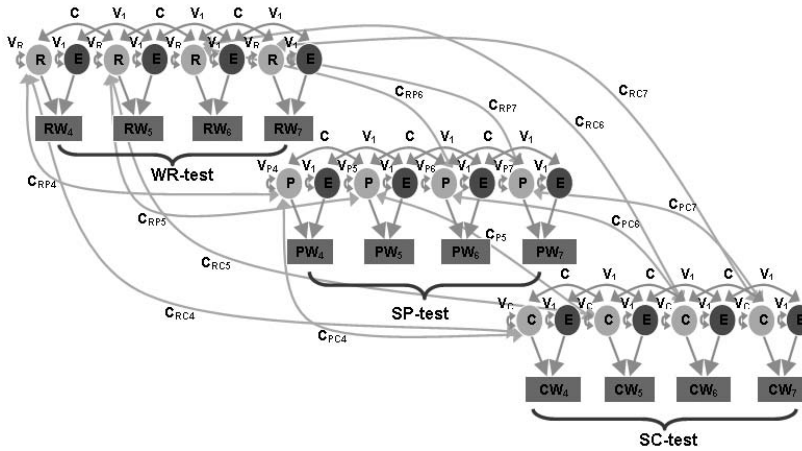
C V$_1$ C V$_1$ C V$_1$ C V$_1$

V$_R$ V$_1$ V$_R$ V$_1$ V$_R$ V$_1$ V$_R$ V$_1$

R E R E R E R E

RW$_4$ RW$_5$ RW$_6$ RW$_7$

WR-test

C$_{RP6}$ C$_{RP7}$ C$_{RC6}$ C$_{RC7}$

C V$_1$ C V$_1$ C V$_1$ C V$_1$

V$_{P4}$ V$_1$ V$_{P5}$ V$_1$ V$_{P6}$ V$_1$ V$_{P7}$ V$_1$

P E P E P E P E

C$_{RP4}$ C$_{RP5}$ C$_{PC6}$ C$_{PC7}$ C$_{P5}$

PW$_4$ PW$_5$ PW$_6$ PW$_7$

C$_{RC5}$

SP-test

C V$_1$ C V$_1$ C V$_1$ C V$_1$

V$_C$ V$_1$ V$_C$ V$_1$ V$_C$ V$_1$ V$_C$ V$_1$

C$_{RC4}$ C$_{PC4}$

C E C E C E C E

CW$_4$ CW$_5$ CW$_6$ CW$_7$

SC-test